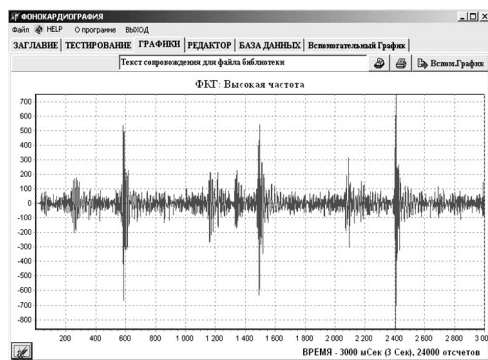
ФОНОКАРДИОГРАФИЯ

Файл HELP О программе ВЫХОД

ЗАГЛАВИЕ ТЕСТИРОВАНИЕ ГРАФИКИ РЕДАКТОР БАЗА ДАННЫХ Вспомогательный График

Текст сопровождения для файла библиотеки

Вспом.График

ФКГ: Высокая частота

700
600
500
400
300
200
100
0
-100
-200
-300
-400
-500
-600
-700
-800

200 400 600 800 1 000 1 200 1 400 1 600 1 800 2 000 2 200 2 400 2 600 2 800 3 00

ВРЕМЯ - 3000 мСек (3 Сек), 24000 отсчетов